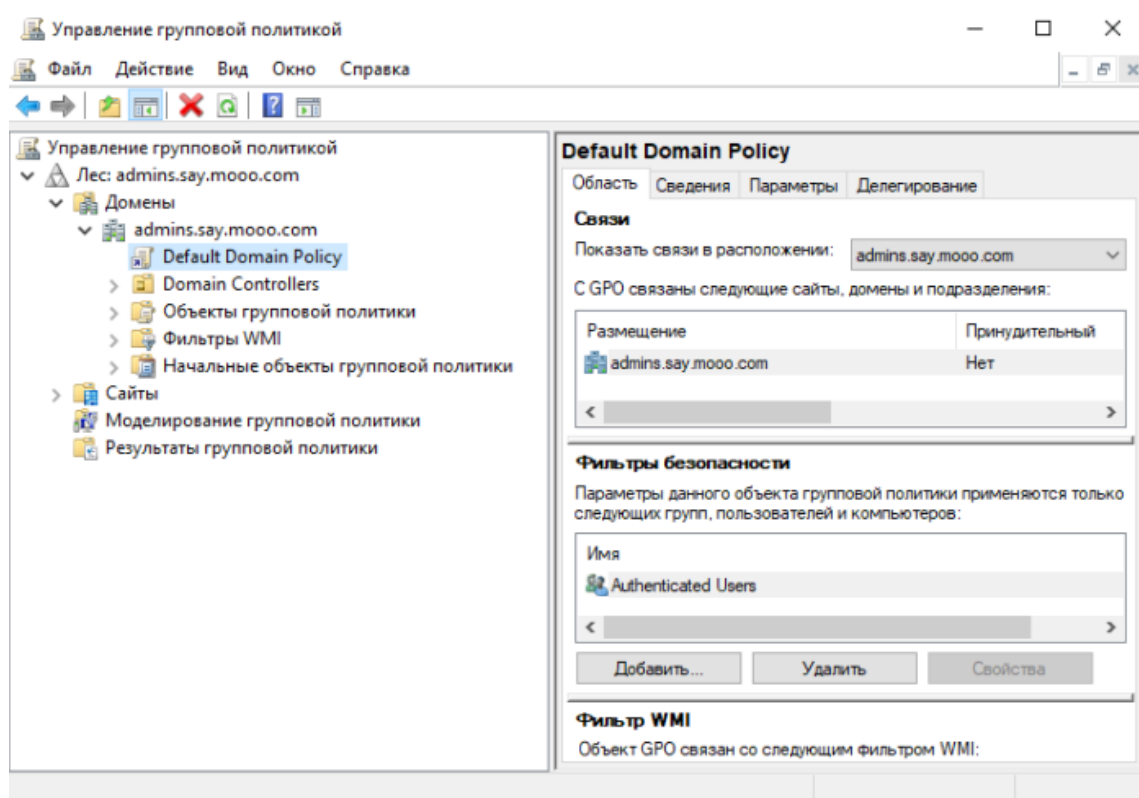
Управление групповой политикой

Файл Действие Вид Окно Справка

Управление групповой политикой
Лес: admins.say.mooo.com
Домены
admins.say.mooo.com
Default Domain Policy
Domain Controllers
Объекты групповой политики
Фильтры WMI
Начальные объекты групповой политики
Сайты
Моделирование групповой политики
Результаты групповой политики

Default Domain Policy

Область Сведения Параметры Делегирование

Связи

Показать связи в расположении: admins.say.mooo.com

С GPO связаны следующие сайты, домены и подразделения:

| Размещение | Принудительный |
|---|---|
| admins.say.mooo.com | Нет |

Фильтры безопасности

Параметры данного объекта групповой политики применяются только следующих групп, пользователей и компьютеров:

| Имя |
|---|
| Authenticated Users |

Добавить... Удалить Свойства

Фильтр WMI

Объект GPO связан со следующим фильтром WMI: